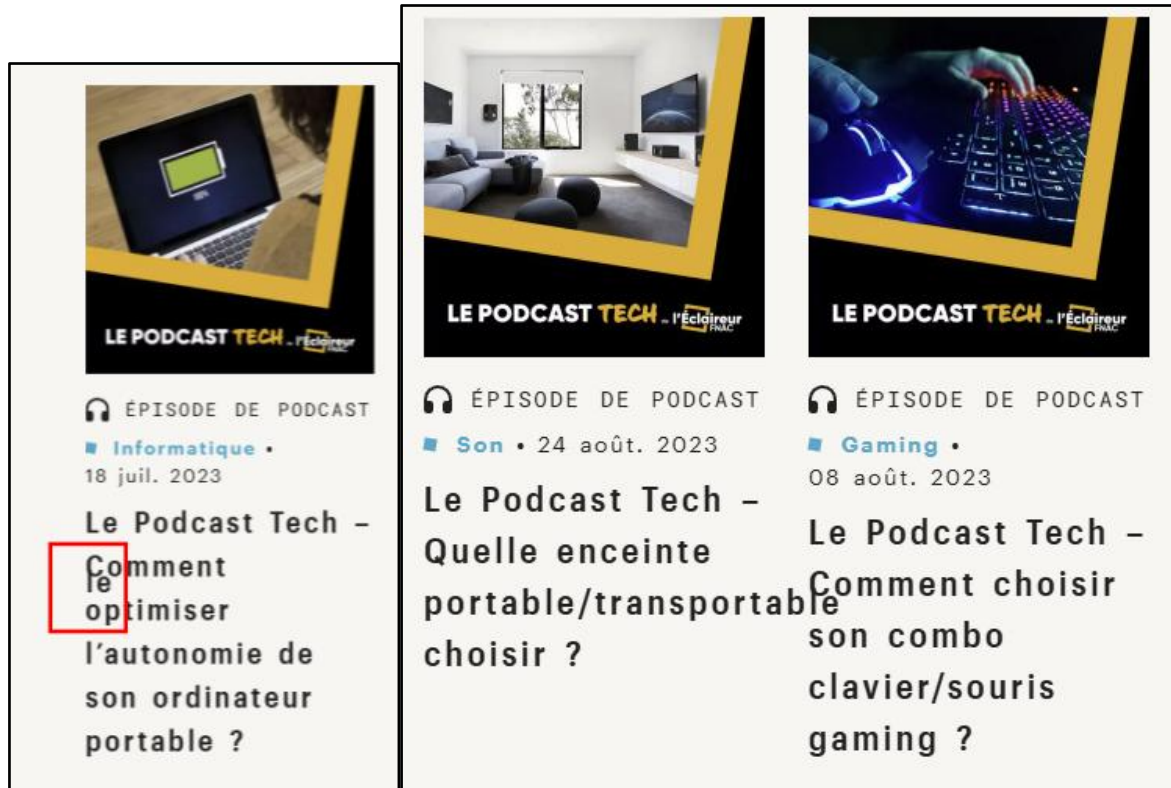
LE PODCAST TECH par l'Éclaireur FNAC

ÉPISODE DE PODCAST

Informatique •
18 juil. 2023

Le Podcast Tech – Comment le optimiser l'autonomie de son ordinateur portable ?

LE PODCAST TECH par l'Éclaireur FNAC

ÉPISODE DE PODCAST

Son • 24 août. 2023

Le Podcast Tech – Quelle enceinte portable/transportable choisir ?

LE PODCAST TECH par l'Éclaireur FNAC

ÉPISODE DE PODCAST

Gaming •
08 août. 2023

Le Podcast Tech – Comment choisir son combo clavier/souris gaming ?